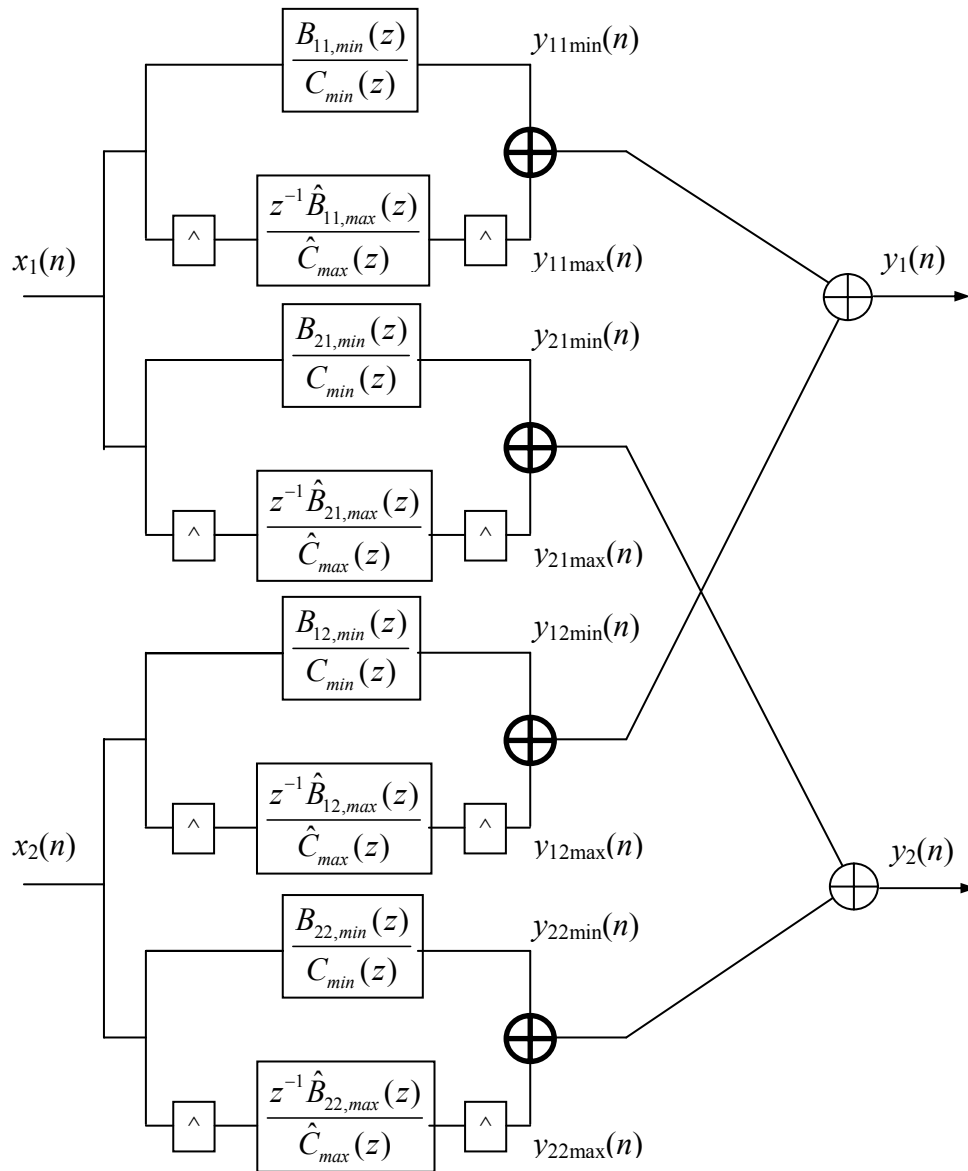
$\frac{B_{11,min}(z)}{C_{min}(z)}$ $y_{11\min}(n)$

^ $\frac{z^{-1}\hat{B}_{11,max}(z)}{\hat{C}_{max}(z)}$ ^

$x_1(n)$ $y_{11\max}(n)$ $y_1(n)$

$\frac{B_{21,min}(z)}{C_{min}(z)}$ $y_{21\min}(n)$

^ $\frac{z^{-1}\hat{B}_{21,max}(z)}{\hat{C}_{max}(z)}$ ^

$y_{21\max}(n)$

$\frac{B_{12,min}(z)}{C_{min}(z)}$ $y_{12\min}(n)$

^ $\frac{z^{-1}\hat{B}_{12,max}(z)}{\hat{C}_{max}(z)}$ ^

$x_2(n)$ $y_{12\max}(n)$ $y_2(n)$

$\frac{B_{22,min}(z)}{C_{min}(z)}$ $y_{22\min}(n)$

^ $\frac{z^{-1}\hat{B}_{22,max}(z)}{\hat{C}_{max}(z)}$ ^

$y_{22\max}(n)$